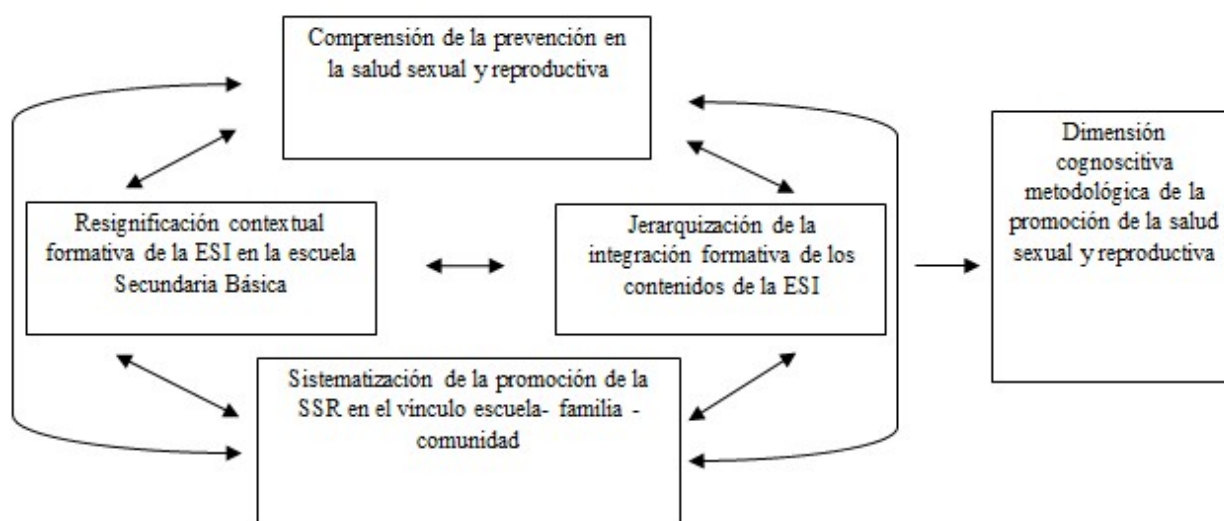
Comprensión de la prevención en la salud sexual y reproductiva

Resignificación contextual formativa de la ESI en la escuela Secundaria Básica

Jerarquización de la integración formativa de los contenidos de la ESI

Sistematización de la promoción de la SSR en el vínculo escuela- familia - comunidad

Dimensión cognoscitiva metodológica de la promoción de la salud sexual y reproductiva